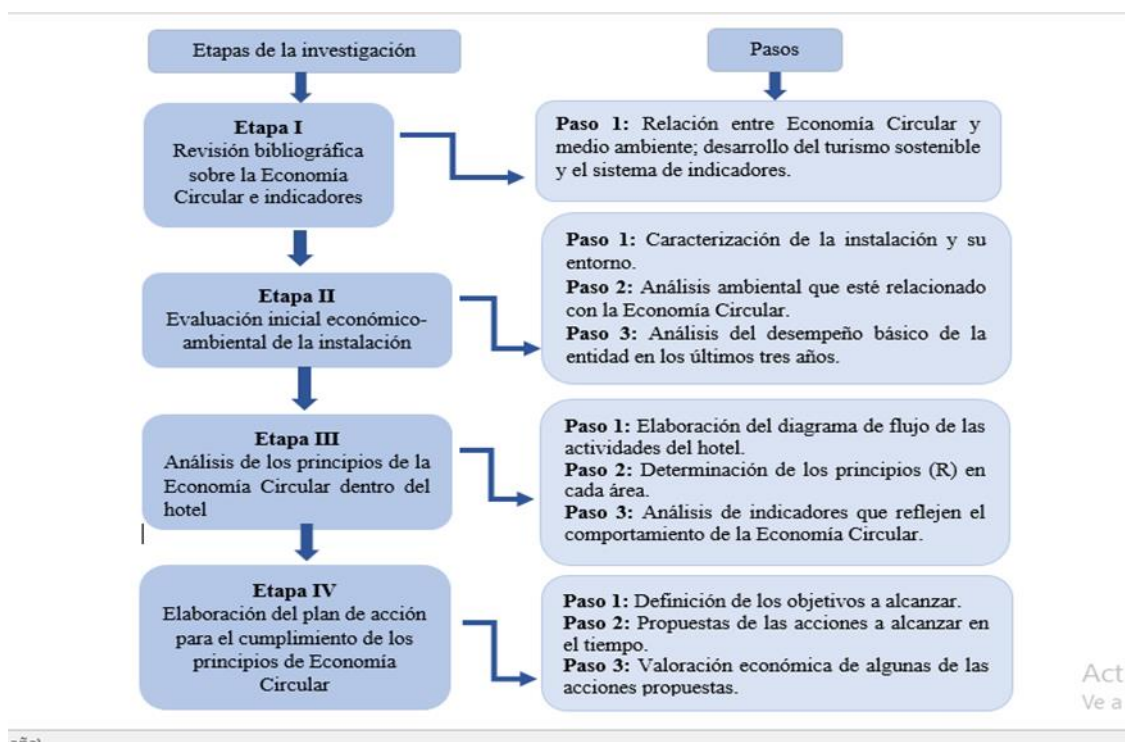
Etapas de la investigación

Pasos

**Etapa I**
Revisión bibliográfica sobre la Economía Circular e indicadores

**Paso 1:** Relación entre Economía Circular y medio ambiente; desarrollo del turismo sostenible y el sistema de indicadores.

**Etapa II**
Evaluación inicial económico-ambiental de la instalación

**Paso 1:** Caracterización de la instalación y su entorno.
**Paso 2:** Análisis ambiental que esté relacionado con la Economía Circular.
**Paso 3:** Análisis del desempeño básico de la entidad en los últimos tres años.

**Etapa III**
Análisis de los principios de la Economía Circular dentro del hotel

**Paso 1:** Elaboración del diagrama de flujo de las actividades del hotel.
**Paso 2:** Determinación de los principios (R) en cada área.
**Paso 3:** Análisis de indicadores que reflejen el comportamiento de la Economía Circular.

**Etapa IV**
Elaboración del plan de acción para el cumplimiento de los principios de Economía Circular

**Paso 1:** Definición de los objetivos a alcanzar.
**Paso 2:** Propuestas de las acciones a alcanzar en el tiempo.
**Paso 3:** Valoración económica de algunas de las acciones propuestas.

Act
Ve a